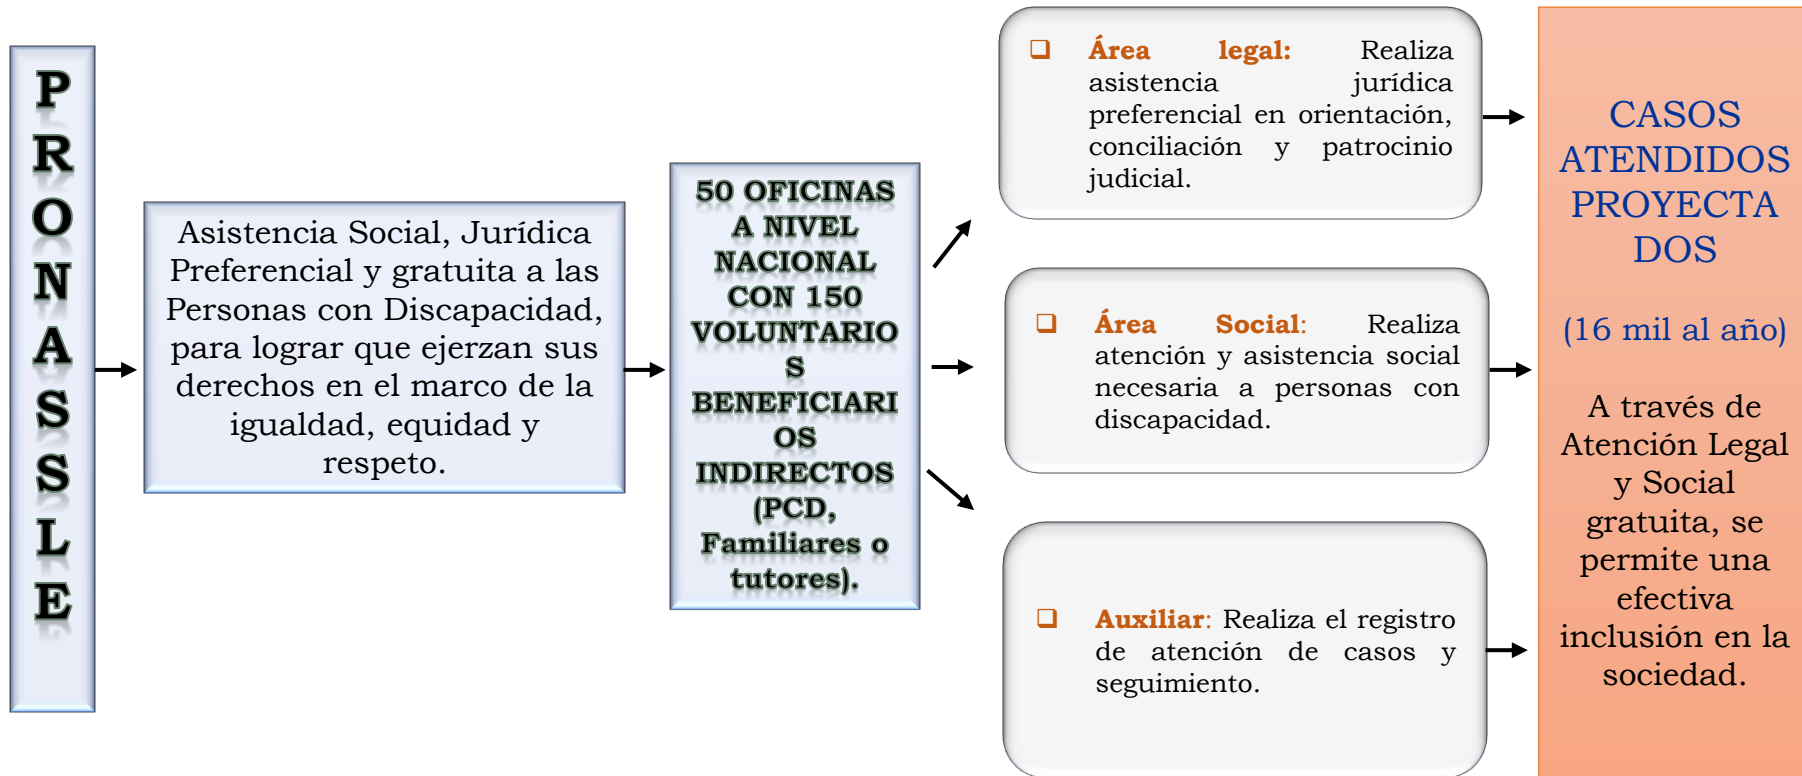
PRONASSLE

Asistencia Social, Jurídica Preferencial y gratuita a las Personas con Discapacidad, para lograr que ejerzan sus derechos en el marco de la igualdad, equidad y respeto.

50 OFICINAS A NIVEL NACIONAL CON 150 VOLUNTARIOS BENEFICIARIOS INDIRECTOS (PCD, Familiares o tutores).

❑ Área legal: Realiza asistencia jurídica preferencial en orientación, conciliación y patrocinio judicial.

❑ Área Social: Realiza atención y asistencia social necesaria a personas con discapacidad.

❑ Auxiliar: Realiza el registro de atención de casos y seguimiento.

CASOS ATENDIDOS PROYECTADOS

(16 mil al año)

A través de Atención Legal y Social gratuita, se permite una efectiva inclusión en la sociedad.